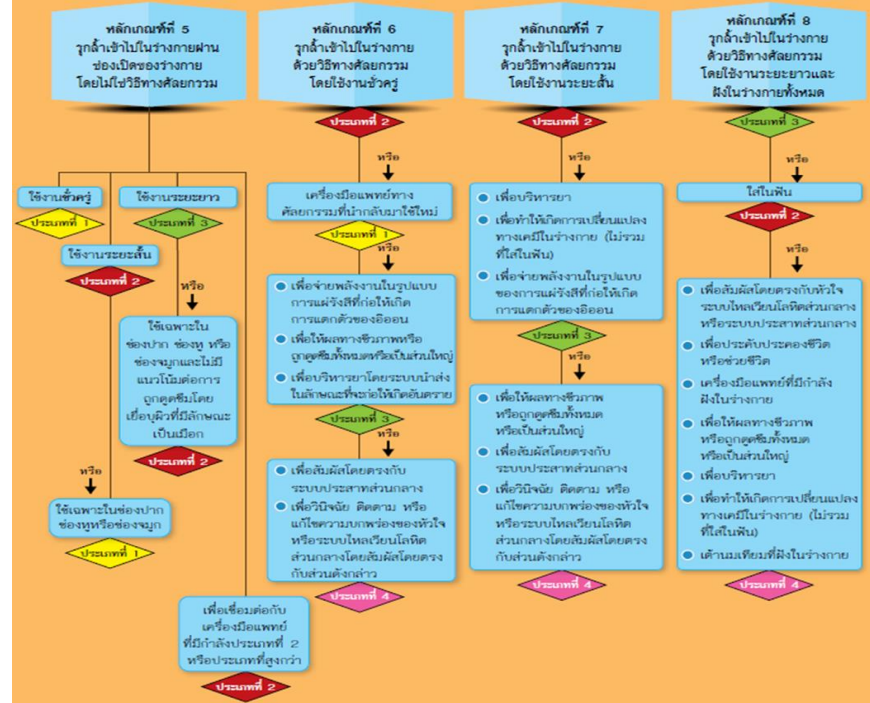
หลักเกณฑ์ที่ 5
รุกล้ำเข้าไปในร่างกายผ่านช่องเปิดของร่างกาย โดยไม่ใช้วิธีทางศัลยกรรม

ใช้งานชั่วครู่
ประเภทที่ 1

ใช้งานระยะยาว
ประเภทที่ 3

ใช้งานระยะสั้น
ประเภทที่ 2

หรือ

ใช้เฉพาะในช่องปาก ช่องหู หรือช่องจมูกและไม่มีแนวโน้มต่อการถูกดูดซึมโดยเยื่อบุผิวที่มีลักษณะเป็นเมือก
ประเภทที่ 2

หรือ

ใช้เฉพาะในช่องปาก ช่องหูหรือช่องจมูก
ประเภทที่ 1

เพื่อเชื่อมต่อกับเครื่องมือแพทย์ที่มีกำลังประเภทที่ 2 หรือประเภทที่สูงกว่า
ประเภทที่ 2

หลักเกณฑ์ที่ 6
รุกล้ำเข้าไปในร่างกายด้วยวิธีทางศัลยกรรม โดยใช้งานชั่วครู่

ประเภทที่ 2

หรือ

เครื่องมือแพทย์ทางศัลยกรรมที่นำกลับมาใช้ใหม่
ประเภทที่ 1

หรือ

เพื่อจ่ายพลังงานในรูปแบบการแผ่รังสีที่ก่อให้เกิดการแตกตัวของอิออน
เพื่อให้ผลทางชีวภาพหรือถูกดูดซึมทั้งหมดหรือเป็นส่วนใหญ่
เพื่อบริหารยาโดยระบบนำส่งในลักษณะที่จะก่อให้เกิดอันตราย

ประเภทที่ 3

หรือ

เพื่อสัมผัสโดยตรงกับระบบประสาทส่วนกลาง
เพื่อวินิจฉัย ติดตาม หรือแก้ไขความบกพร่องของหัวใจหรือระบบไหลเวียนโลหิตส่วนกลางโดยสัมผัสโดยตรงกับส่วนดังกล่าว
ประเภทที่ 4

หลักเกณฑ์ที่ 7
รุกล้ำเข้าไปในร่างกายด้วยวิธีทางศัลยกรรม โดยใช้งานระยะสั้น

ประเภทที่ 2

หรือ

เพื่อบริหารยา
เพื่อทำให้เกิดการเปลี่ยนแปลงทางเคมีในร่างกาย (ไม่รวมที่ใส่ในฟัน)
เพื่อจ่ายพลังงานในรูปแบบของการแผ่รังสีที่ก่อให้เกิดการแตกตัวของอิออน

ประเภทที่ 3

หรือ

เพื่อให้ผลทางชีวภาพหรือถูกดูดซึมทั้งหมดหรือเป็นส่วนใหญ่
เพื่อสัมผัสโดยตรงกับระบบประสาทส่วนกลาง
เพื่อวินิจฉัย ติดตาม หรือแก้ไขความบกพร่องของหัวใจหรือระบบไหลเวียนโลหิตส่วนกลางโดยสัมผัสโดยตรงกับส่วนดังกล่าว
ประเภทที่ 4

หลักเกณฑ์ที่ 8
รุกล้ำเข้าไปในร่างกายด้วยวิธีทางศัลยกรรม โดยใช้งานระยะยาวและฝังในร่างกายทั้งหมด

ประเภทที่ 3

หรือ

ใส่ในฟัน
ประเภทที่ 2

หรือ

เพื่อสัมผัสโดยตรงกับหัวใจระบบไหลเวียนโลหิตส่วนกลางหรือระบบประสาทส่วนกลาง
เพื่อประคับประคองชีวิตหรือช่วยชีวิต
เครื่องมือแพทย์ที่มีกำลังฝังในร่างกาย
เพื่อให้ผลทางชีวภาพหรือถูกดูดซึมทั้งหมดหรือเป็นส่วนใหญ่
เพื่อบริหารยา
เพื่อทำให้เกิดการเปลี่ยนแปลงทางเคมีในร่างกาย (ไม่รวมที่ใส่ในฟัน)
เต้านมเทียมที่ฝังในร่างกาย
ประเภทที่ 4